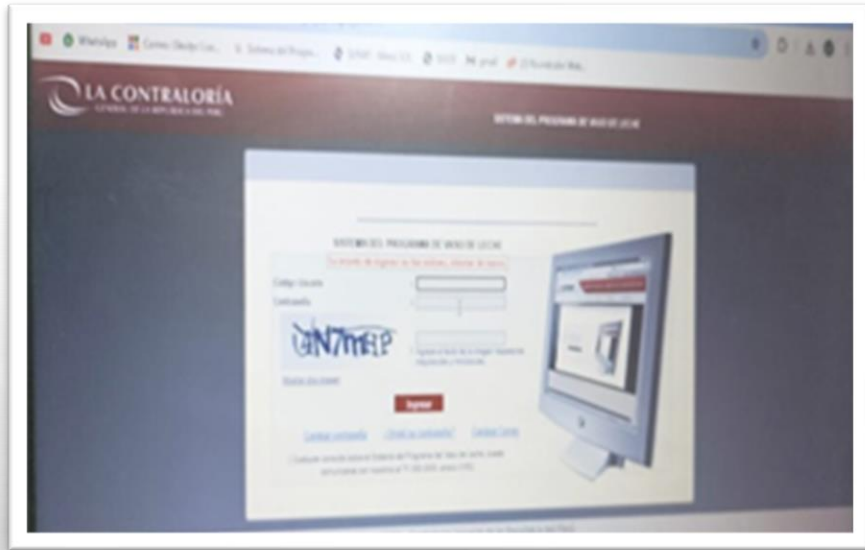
WhatsApp Correo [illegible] Sistema de Progra... SUNAT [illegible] SIGA Gmail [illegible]

LA CONTRALORÍA
GENERAL DE LA REPÚBLICA DEL PERÚ

SISTEMA DEL PROGRAMA DE VASO DE LECHE

SISTEMA DEL PROGRAMA DE VASO DE LECHE
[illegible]
Código Usuario
Contraseña
GN7MRP
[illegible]
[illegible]
Ingresar
Cambiar contraseña ¿Olvidó su contraseña? Cambiar Correo
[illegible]